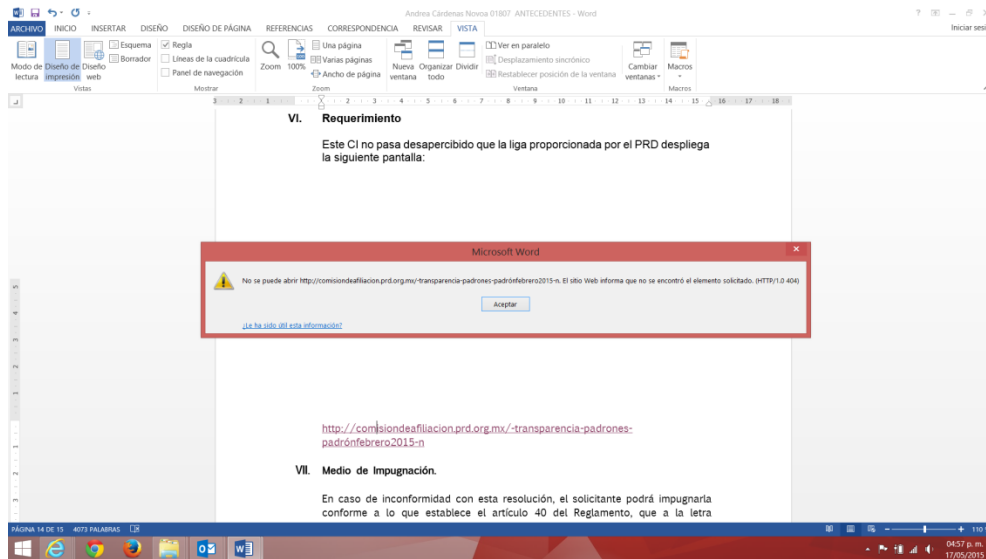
Andrea Cárdenas Novoa 01807 ANTECEDENTES - Word

ARCHIVO INICIO INSERTAR DISEÑO DISEÑO DE PÁGINA REFERENCIAS CORRESPONDENCIA REVISAR VISTA

Iniciar sesi

Modo de lectura Diseño de impresión Diseño web Esquema Borrador
Vistas

Regla Líneas de la cuadrícula Panel de navegación
Mostrar

Zoom 100% Una página Varias páginas Ancho de página
Zoom

Nueva ventana Organizar todo Dividir Ver en paralelo Desplazamiento sincrónico Restablecer posición de la ventana Cambiar ventanas
Ventana

Macros
Macros

VI. Requerimiento

Este CI no pasa desapercibido que la liga proporcionada por el PRD despliega la siguiente pantalla:

Microsoft Word

No se puede abrir http://comisiondeafiliacion.prd.org.mx/-transparencia-padrones-padrónfebrero2015-n. El sitio Web informa que no se encontró el elemento solicitado. (HTTP/1.0 404)

Aceptar

¿Le ha sido útil esta información?

http://comisiondeafiliacion.prd.org.mx/-transparencia-padrones-padrónfebrero2015-n

VII. Medio de Impugnación.

En caso de inconformidad con esta resolución, el solicitante podrá impugnarla conforme a lo que establece el artículo 40 del Reglamento, que a la letra

PÁGINA 14 DE 15 4073 PALABRAS

04:57 p. m.
17/05/2015